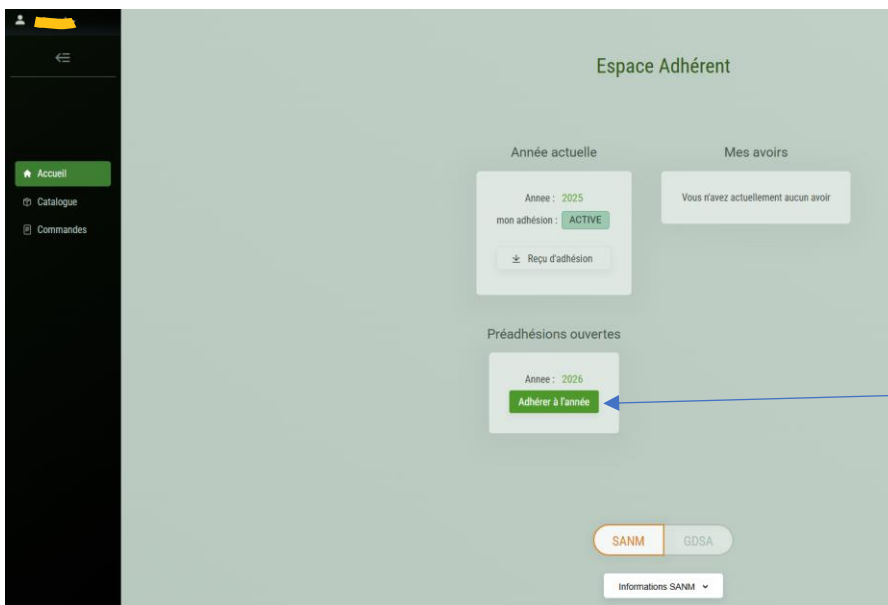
Accueil
Catalogue
Commandes

Espace Adhérent

Année actuelle

Annee : 2025
mon adhésion : ACTIVE
Reçu d'adhésion

Mes avoirs

Vous n'avez actuellement aucun avoir

Préadhésions ouvertes

Annee : 2026
Adhérer à l'année

SANM
GDSA

Informations SANM